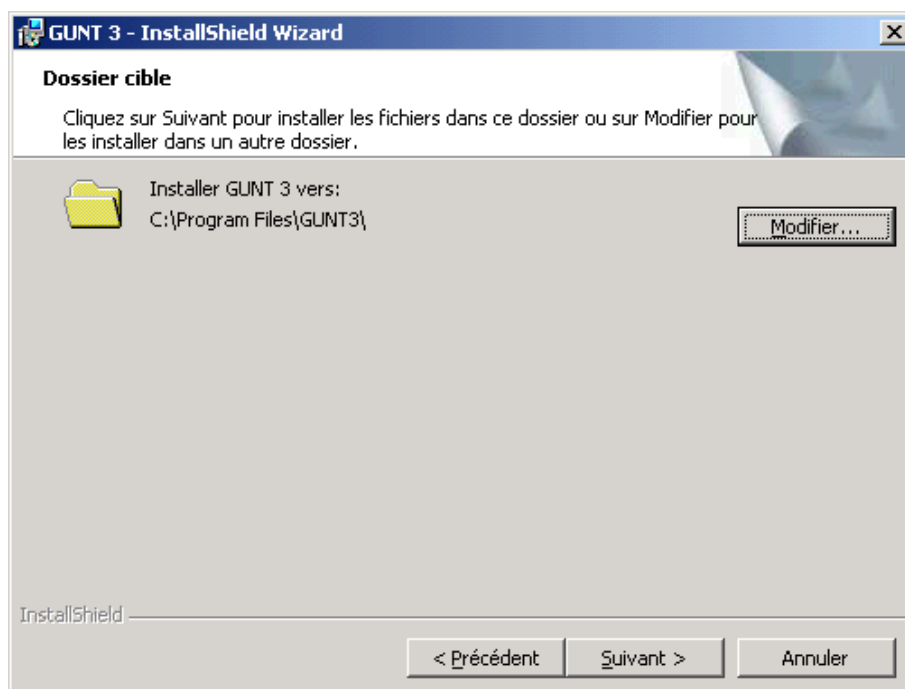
GUNT 3 - InstallShield Wizard

Dossier cible

Cliquez sur Suivant pour installer les fichiers dans ce dossier ou sur Modifier pour les installer dans un autre dossier.

Installer GUNT 3 vers:
C:\Program Files\GUNT3\

Modifier...

InstallShield

< Précédent

Suivant >

Annuler